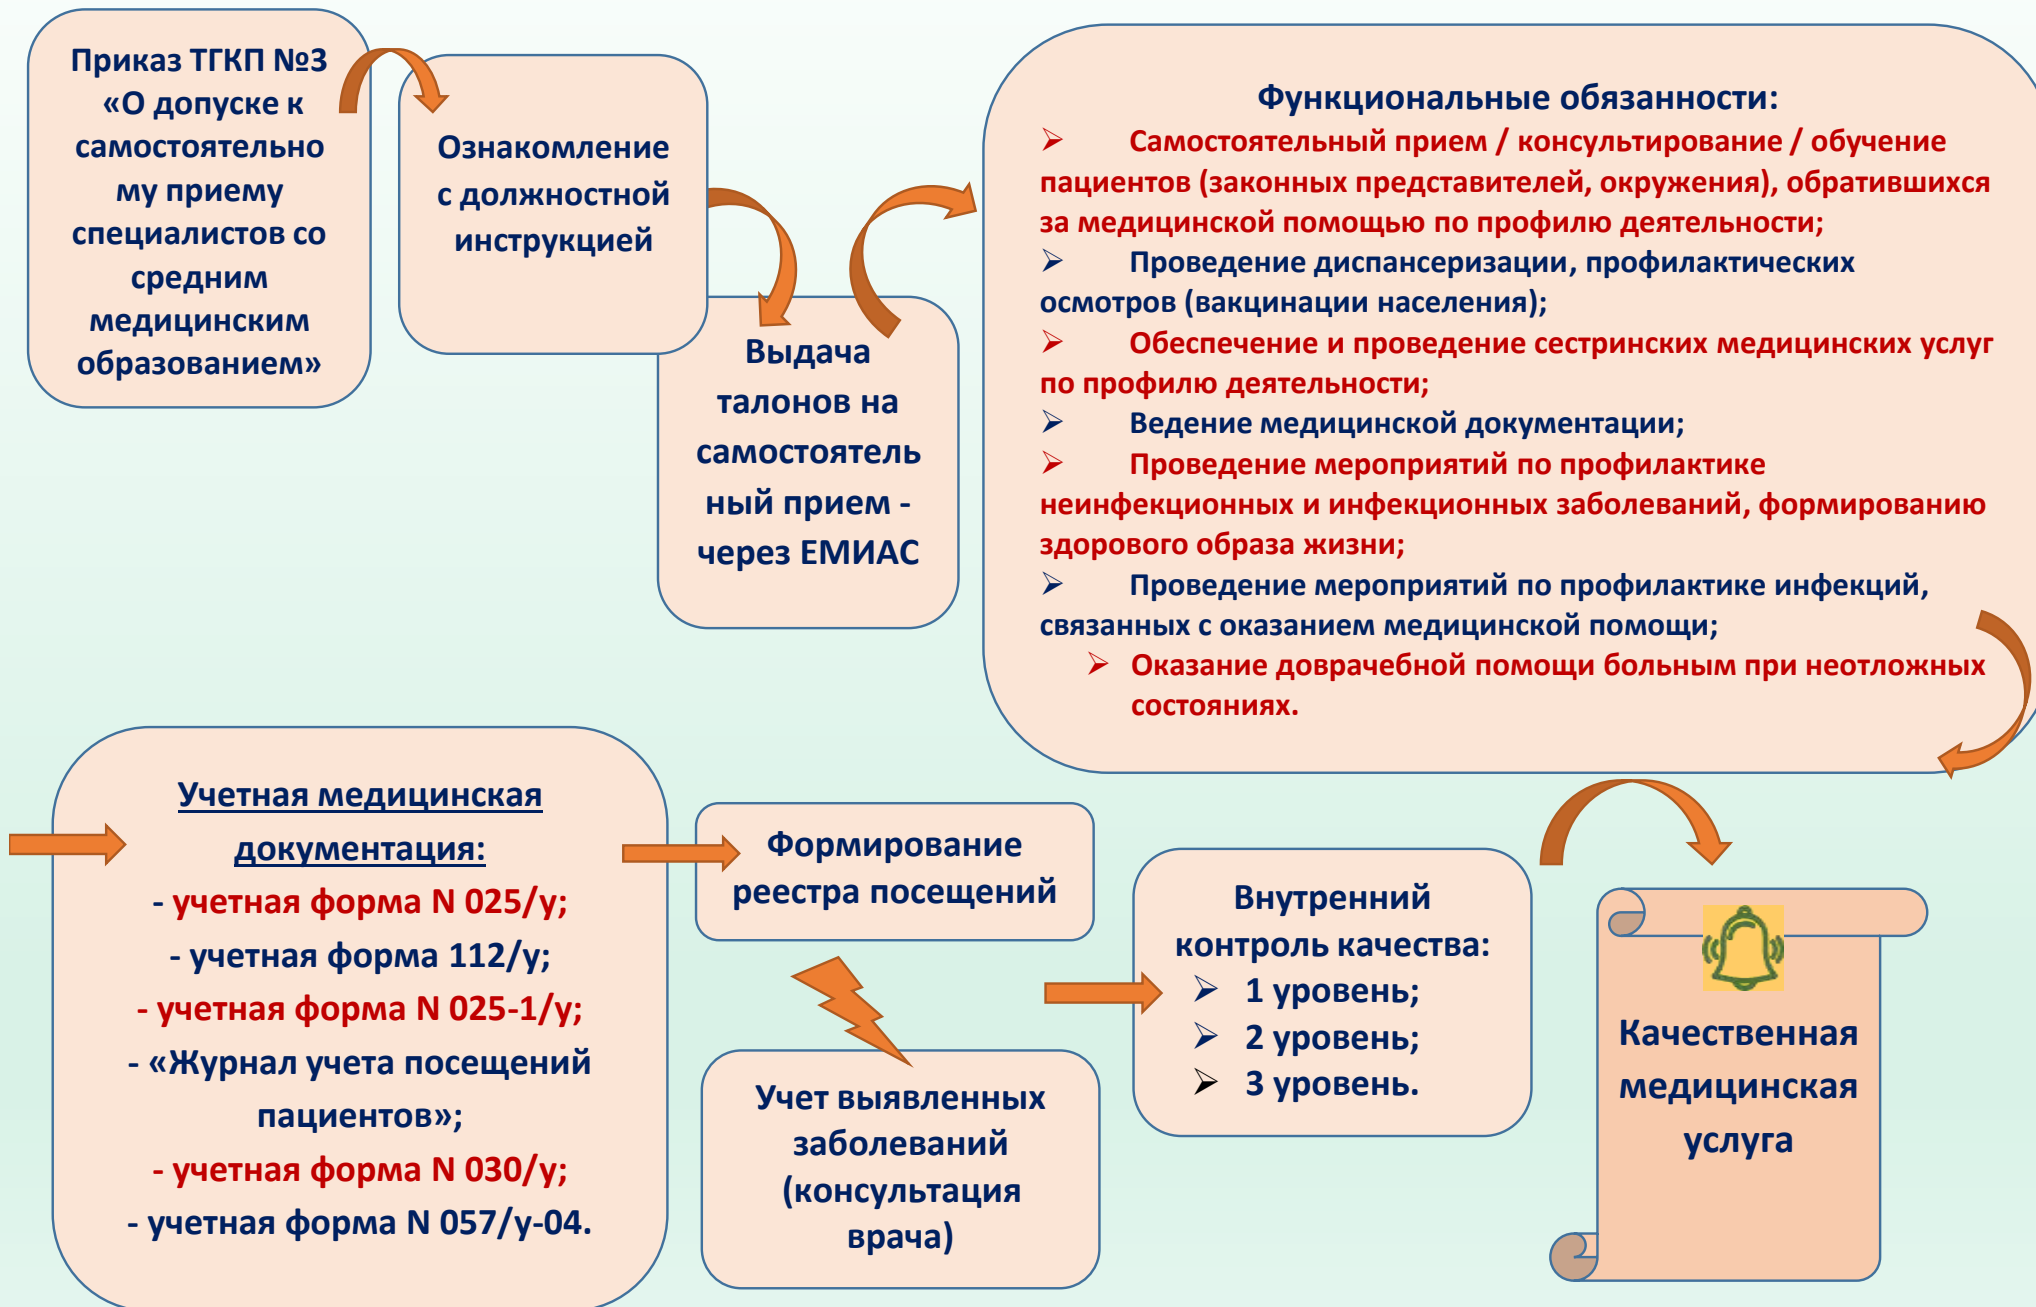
Приказ ТГКП №3 «О допуске к самостоятельному приему специалистов со средним медицинским образованием»

Ознакомление с должностной инструкцией

Выдача талонов на самостоятельный прием - через ЕМИАС

Функциональные обязанности:
➢ Самостоятельный прием / консультирование / обучение пациентов (законных представителей, окружения), обратившихся за медицинской помощью по профилю деятельности;
➢ Проведение диспансеризации, профилактических осмотров (вакцинации населения);
➢ Обеспечение и проведение сестринских медицинских услуг по профилю деятельности;
➢ Ведение медицинской документации;
➢ Проведение мероприятий по профилактике неинфекционных и инфекционных заболеваний, формированию здорового образа жизни;
➢ Проведение мероприятий по профилактике инфекций, связанных с оказанием медицинской помощи;
➢ Оказание доврачебной помощи больным при неотложных состояниях.

Учетная медицинская документация:
- учетная форма N 025/у;
- учетная форма 112/у;
- учетная форма N 025-1/у;
- «Журнал учета посещений пациентов»;
- учетная форма N 030/у;
- учетная форма N 057/у-04.

Формирование реестра посещений

Учет выявленных заболеваний (консультация врача)

Внутренний контроль качества:
➢ 1 уровень;
➢ 2 уровень;
➢ 3 уровень.

Качественная медицинская услуга